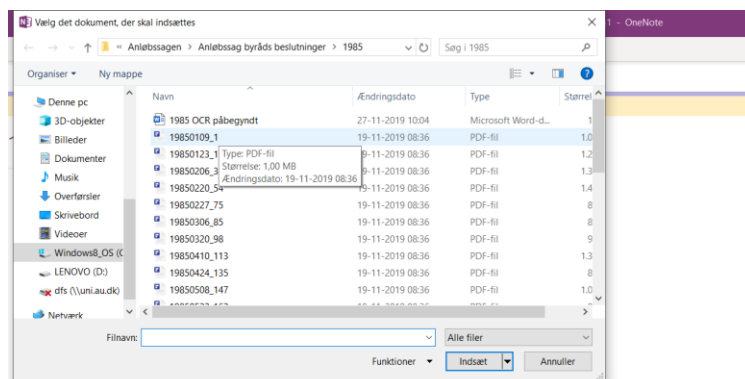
Vælg det dokument, der skal indsættes

1 - OneNote

« Anløbssagen > Anløbssag byråds beslutninger > 1985

Søg i 1985

Organiser ▾ Ny mappe

Denne pc
3D-objekter
Billeder
Dokumenter
Musik
Overførsler
Skrivebord
Videoer
Windows8_OS (C
LENOVO (D:)
dfs (\\uni.au.dk)
Netværk

| Navn | Ændringsdato | Type | Størrel |
|---|---|---|---|
| 1985 OCR påbegyndt | 27-11-2019 10:04 | Microsoft Word-d... | 1 |
| 19850109_1 | 19-11-2019 08:36 | PDF-fil | 1,0 |
| 19850123_1 | 19-11-2019 08:36 | PDF-fil | 1,2 |
| 19850206_3 | 19-11-2019 08:36 | PDF-fil | 1,3 |
| 19850220_54 | 19-11-2019 08:36 | PDF-fil | 1,4 |
| 19850227_75 | 19-11-2019 08:36 | PDF-fil | 8 |
| 19850306_85 | 19-11-2019 08:36 | PDF-fil | 8 |
| 19850320_98 | 19-11-2019 08:36 | PDF-fil | 9 |
| 19850410_113 | 19-11-2019 08:36 | PDF-fil | 1,3 |
| 19850424_135 | 19-11-2019 08:36 | PDF-fil | 8 |
| 19850508_147 | 19-11-2019 08:36 | PDF-fil | 1,0 |

Type: PDF-fil
Størrelse: 1,00 MB
Ændringsdato: 19-11-2019 08:36

Filnavn:
Alle filer
Funktioner ▾
Indsæt
Annuller